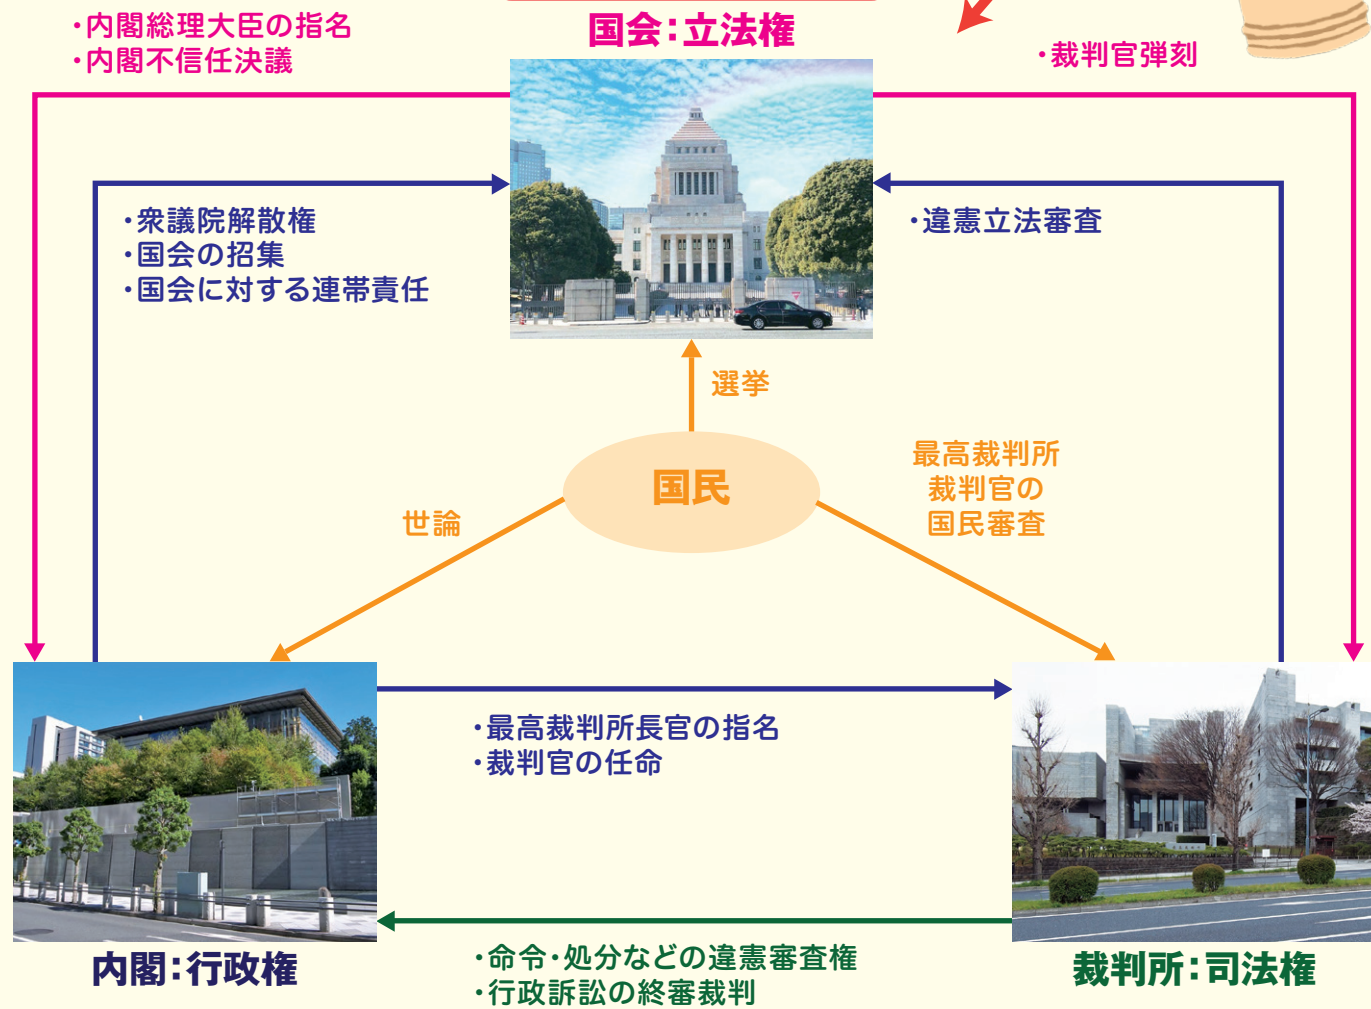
・内閣総理大臣の指名
・内閣不信任決議

国会:立法権

・裁判官弾劾

・衆議院解散権
・国会の招集
・国会に対する連帯責任

・違憲立法審査

選挙

最高裁判所
裁判官の
国民審査

世論

国民

・最高裁判所長官の指名
・裁判官の任命

・命令・処分などの違憲審査権
・行政訴訟の終審裁判

内閣:行政権

裁判所:司法権